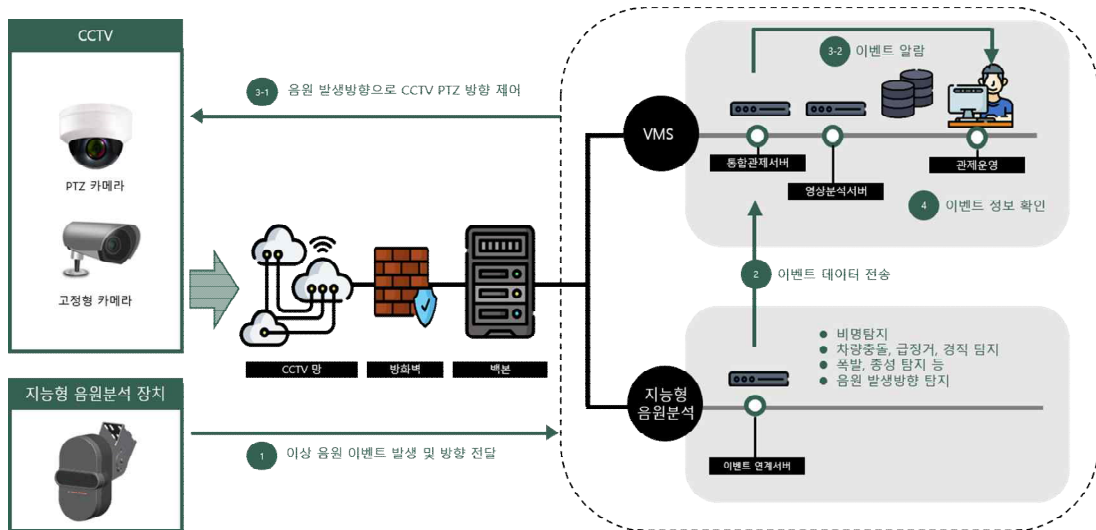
CCTV

PTZ 카메라

고정형 카메라

지능형 음원분석 장치

3-1 음원 발생방향으로 CCTV PTZ 방향 제어

CCTV 망

방화벽

백본

1 이상 음원 이벤트 발생 및 방향 전달

3-2 이벤트 알람

VMS

통합관제서버

영상분석서버

관제운영

4 이벤트 성보 확인

2 이벤트 데이터 전송

지능형 음원분석

● 비명탐지
● 차량충돌, 급정거, 경적 탐지
● 폭발, 총성 탐지 등
● 음원 발생방향 탐지

이벤트 연계서버